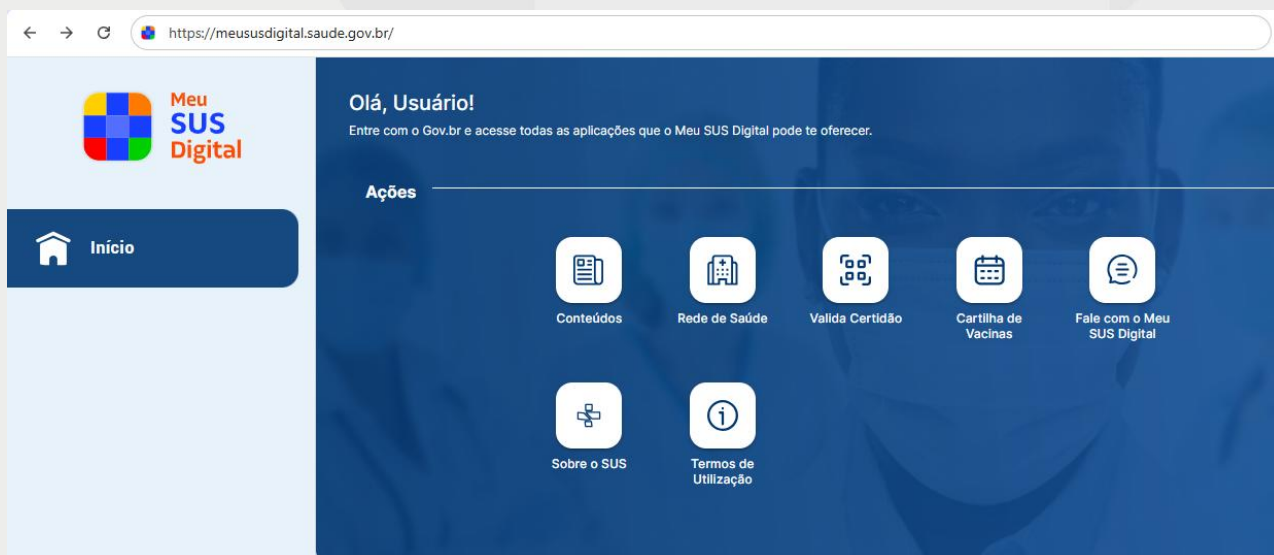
https://meususdigital.saude.gov.br/

Meu SUS Digital

Início

Olá, Usuário!

Entre com o Gov.br e acesse todas as aplicações que o Meu SUS Digital pode te oferecer.

Ações

Conteúdos

Rede de Saúde

Valida Certidão

Cartilha de Vacinas

Fale com o Meu SUS Digital

Sobre o SUS

Termos de Utilização